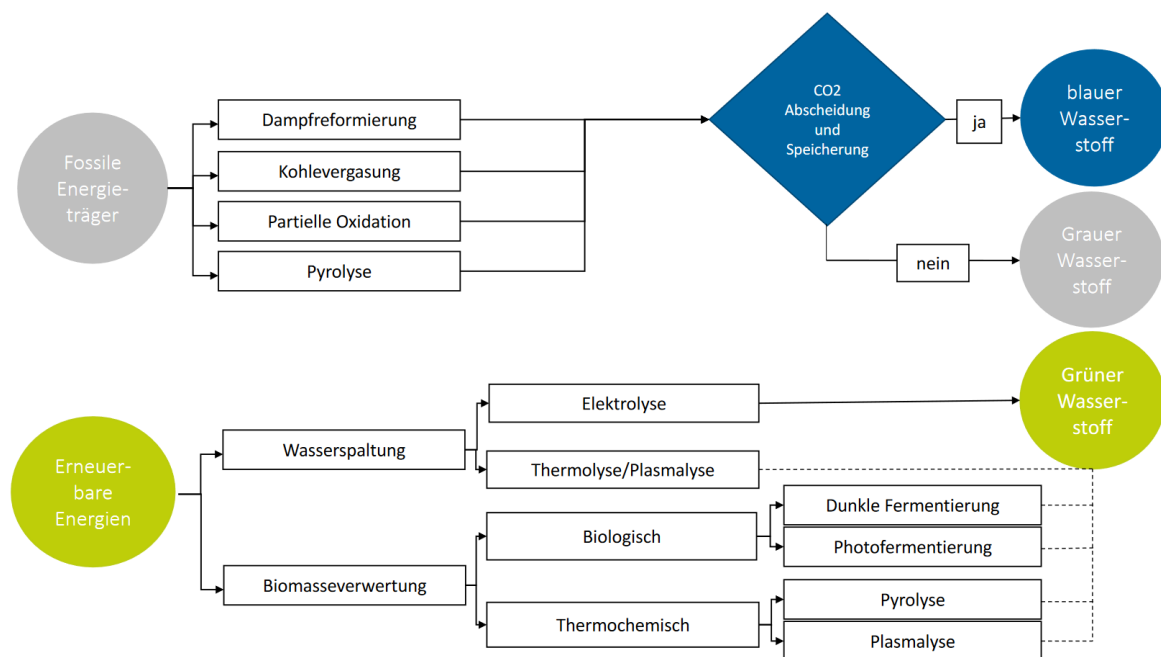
Fossile Energieträger

Dampfreformierung

Kohlevergasung

Partielle Oxidation

Pyrolyse

CO2 Abscheidung und Speicherung

ja

blauer Wasserstoff

nein

Grauer Wasserstoff

Erneuerbare Energien

Wasserspaltung

Elektrolyse

Grüner Wasserstoff

Thermolyse/Plasmalyse

Biomasseverwertung

Biologisch

Dunkle Fermentierung

Photofermentierung

Thermochemisch

Pyrolyse

Plasmalyse